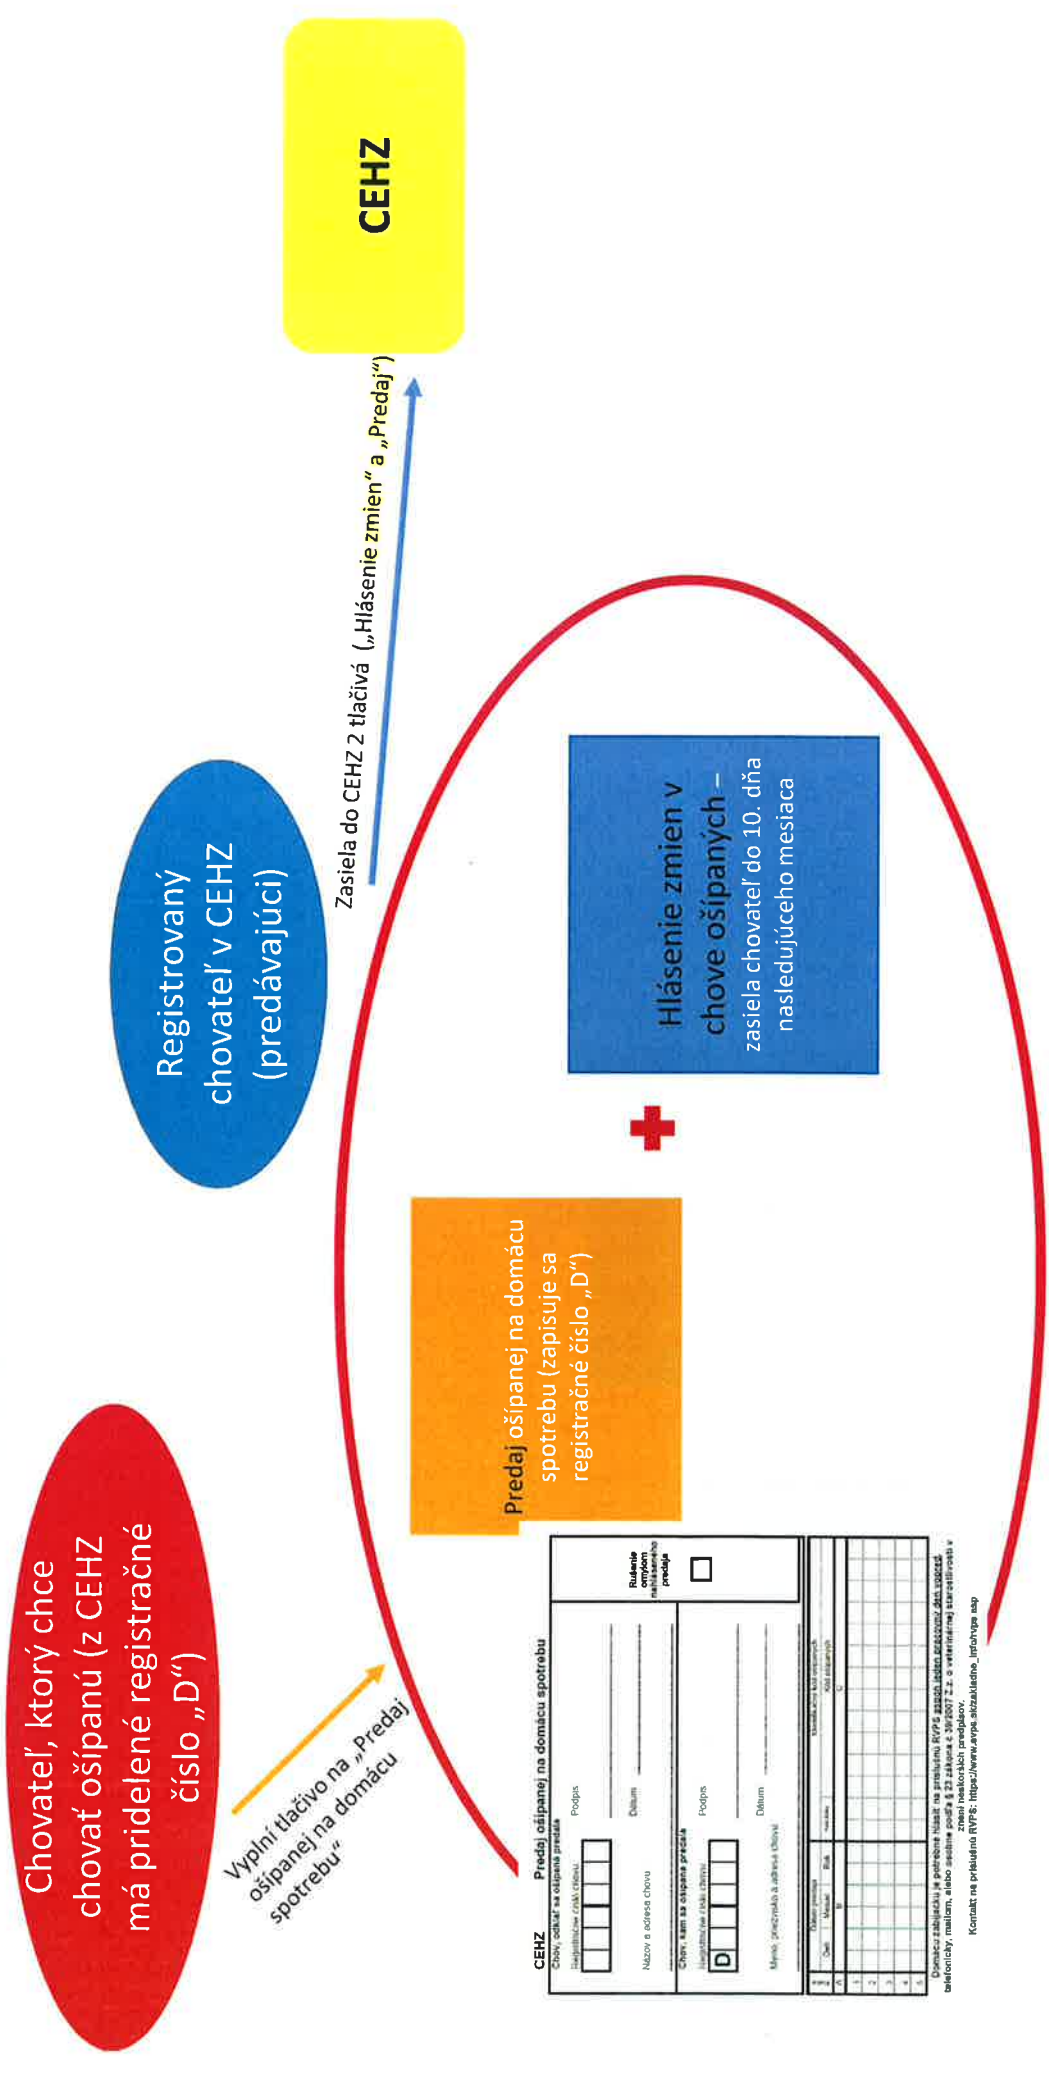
Chovateľ, ktorý chce chovať ošípanú (z CEHZ má pridelené registračné číslo „D")

Vyplní tlačivo na „Predaj ošípanej na domácu spotrebu"

Registrovaný chovateľ v CEHZ (predávajúci)

Zasiela do CEHZ 2 tlačivá („Hlásenie zmien" a „Predaj")

CEHZ

Predaj ošípanej na domácu spotrebu (zapisuje sa registračné číslo „D")

Hlásenie zmien v chove ošípaných – zasiela chovateľ do 10. dňa nasledujúceho mesiaca

CEHZ Predaj ošípanej na domácu spotrebu

Chov, odkiaľ sa ošípaná predala

Registračné číslo chovu

Podpis

Názov a adresa chovu

Dátum

Rušenie omylom nahláseného predaja

Chov, kam sa ošípaná predala

Registračné číslo chovu

D

Podpis

Meno, priezvisko a adresa chovu

Dátum

Domácu zabíjačku je potrebné hlásiť na príslušnú RVPS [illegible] telefonicky, mailom, alebo osobne podľa § 23 zákona č. 39/2007 Z. z. o veterinárnej starostlivosti v znení neskorších predpisov.

Kontakt na príslušnú RVPS: https://www.svps.sk/zakladne_info/rvps.asp